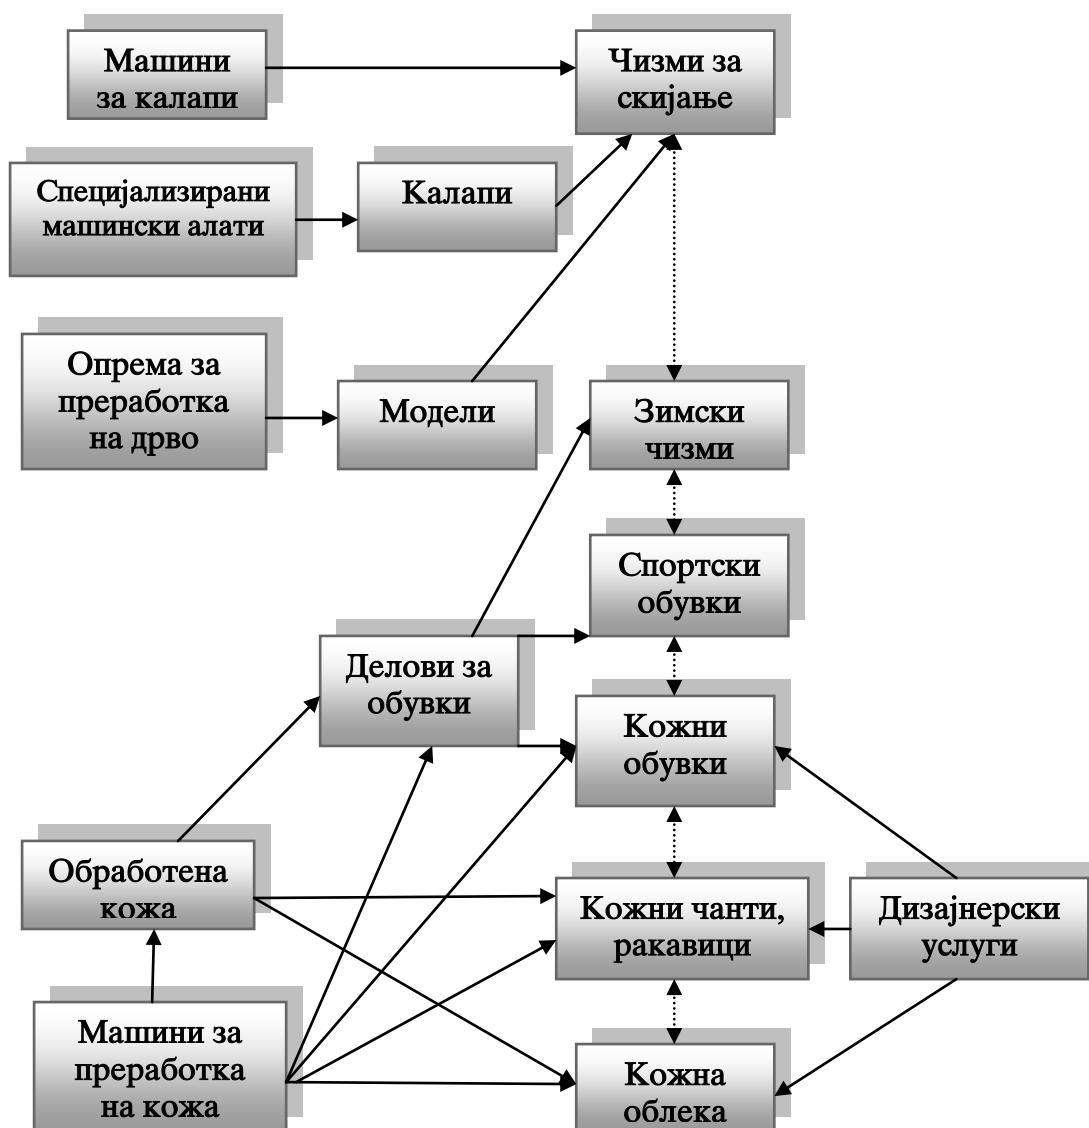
Машини за калапи

Чизми за скијање

Специјализирани машински алати

Калапи

Опрема за преработка на дрво

Модели

Зимски чизми

Спортски обувки

Делови за обувки

Кожни обувки

Обработена кожа

Кожни чанти, ракавици

Дизајнерски услуги

Машини за преработка на кожа

Кожна облека